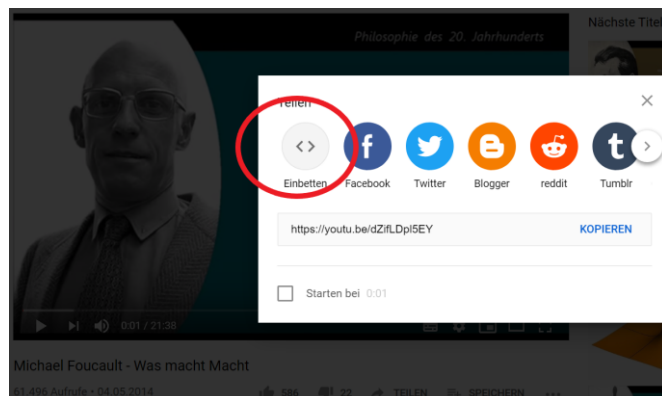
Philosophie des 20. Jahrhunderts

Nächste Titel

Teilen

<>

Einbetten

Facebook

Twitter

Blogger

reddit

Tumblr

https://youtu.be/dZifLDpl5EY

KOPIEREN

Starten bei 0:01

0:01 / 21:38

Michael Foucault - Was macht Macht

61.496 Aufrufe • 04.05.2014

586

22

TEILEN

SPEICHERN